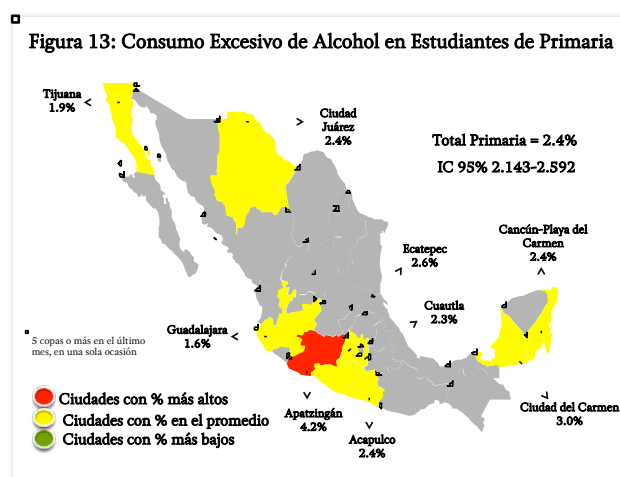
Figura 13: Consumo Excesivo de Alcohol en Estudiantes de Primaria

Tijuana
1.9%

Ciudad
Juárez
2.4%

Total Primaria = 2.4%
IC 95% 2.143-2.592

Cancún-Playa del
Carmen
2.4%

Ecatepec
2.6%

Cuautla
2.3%

Guadalajara
1.6%

5 copas o más en el último mes, en una sola ocasión

Ciudad del Carmen
3.0%

Apatzingán
4.2%

Acapulco
2.4%

Ciudades con % más altos
Ciudades con % en el promedio
Ciudades con % más bajos